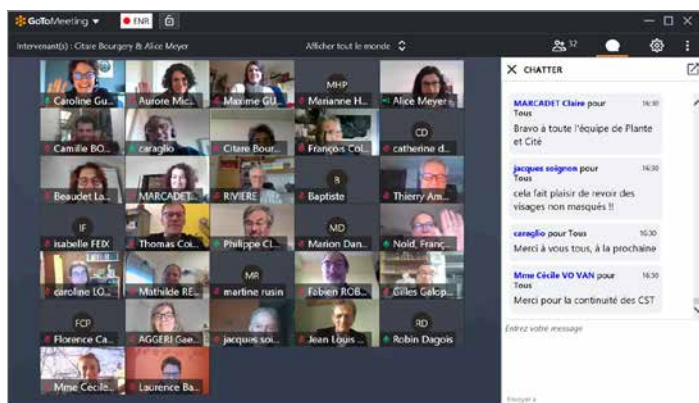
GoToMeeting ▾ ENR

Intervenant(s) : Citare Bourgery & Alice Meyer

Afficher tout le monde

32

Caroline Gu... Aurore Mic... Maxime GU... MHP Marianne H... Alice Meyer

Camille BO... caraglio Citare Bour... François Col... CD catherine d...

Beaudet La... MARCADET... RIVIERE B Baptiste Thierry Am...

IF isabelle FEIX Thomas Coi... Philippe Cl... MD Marion Dan... Noël, Franç...

caroline LO... Mathilde RE... MR martine rusin Fabien ROB... Gilles Galop...

FCP Florence Ca... AGGERI Gae... jacques soi... Jean Louis ... RD Robin Dagois

Mme Cécile... Laurence Ba...

CHATTER

MARCADET Claire pour Tous 16:30
Bravo à toute l'équipe de Plante et Cité

jacques soignon pour Tous 16:30
cela fait plaisir de revoir des visages non masqués !!

caraglio pour Tous 16:30
Merci à vous tous, à la prochaine

Mme Cécile VO VAN pour Tous 16:30
Merci pour la continuité des CST

Entrez votre message

Envoyer à